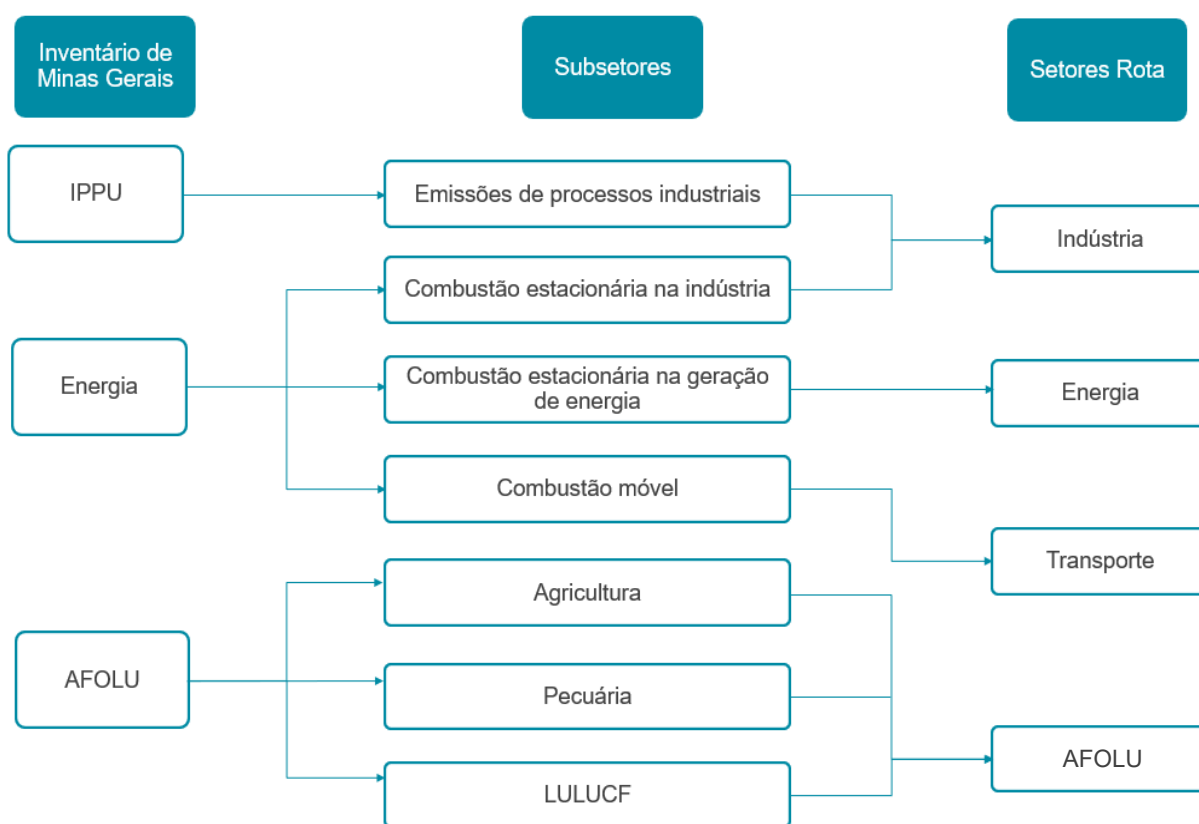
Inventário de Minas Gerais

Subsetores

Setores Rota

IPPU

Emissões de processos industriais

Indústria

Combustão estacionária na indústria

Energia

Combustão estacionária na geração de energia

Energia

Combustão móvel

Transporte

Agricultura

AFOLU

Pecuária

AFOLU

LULUCF